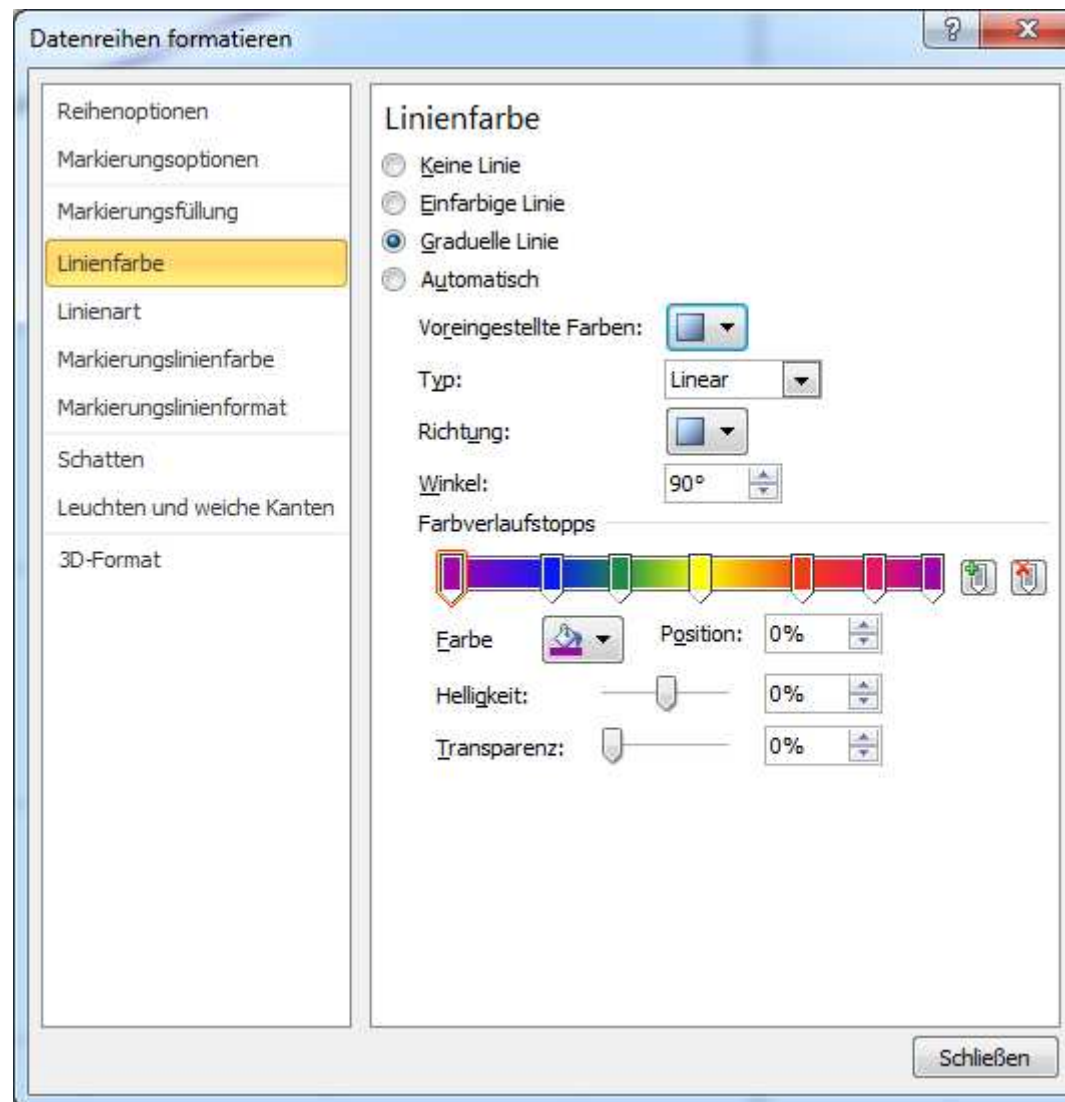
Datenreihen formatieren

?

Reihenoptionen
Markierungsoptionen
Markierungsfüllung
Linienfarbe
Linienart
Markierungslinienfarbe
Markierungslinienformat
Schatten
Leuchten und weiche Kanten
3D-Format

Linienfarbe

Keine Linie
Einfarbige Linie
Graduelle Linie
Automatisch

Voreingestellte Farben:
Typ: Linear
Richtung:
Winkel: 90°
Farbverlaufstopps

Farbe
Position: 0%
Helligkeit: 0%
Transparenz: 0%

Schließen